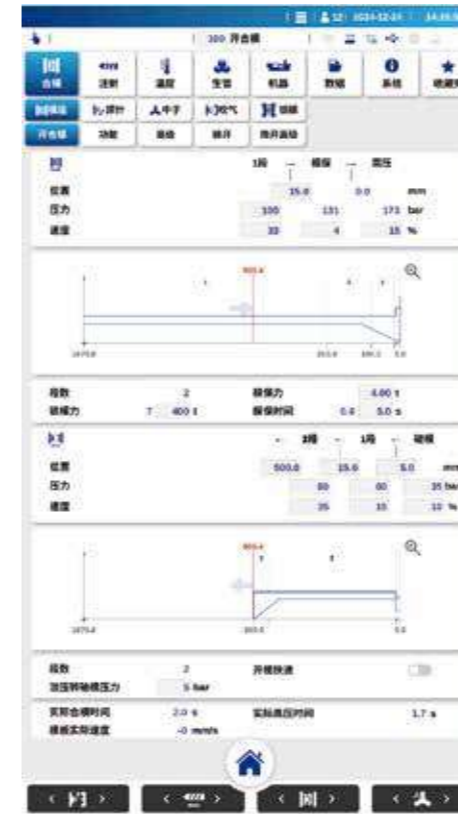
12 2024-12-21 14:35

100 开合模

合模 注射 温度 生管 机器 数据 系统 收藏夹

合模 顶针 中子 吹气 锁模
开合模 功能 曲线 调模 循环重复

1段 — 模保 — 高压

| | | | | |
|---|---|---|---|---|
| 位置 | 15.0 | | 0.0 | mm |
| 压力 | 100 | 131 | 173 | bar |
| 速度 | 33 | 4 | 15 | % |

503.4

1075.0 | 263.0 | 100.2 | 0.0

| | | | |
|---|---|---|---|
| 段数 | 2 | 模保力 | 4.00 t |
| 锁模力 | 400 t | 模保时间 | 0.0 5.0 s |

2段 — 1段 — 慢速

| | | | | |
|---|---|---|---|---|
| 位置 | 500.0 | 15.0 | 5.0 | mm |
| 压力 | | 80 | 80 | 35 bar |
| 速度 | | 35 | 15 | 10 % |

503.4

1075.0 | 500.0 | 0.0

| | | | |
|---|---|---|---|
| 段数 | 2 | 开模快速 | |
| 泄压转储模压力 | 5 bar | | |
| 实际合模时间 | 2.0 s | 实际高压时间 | 1.7 s |
| 模板实际速度 | -0 mm/s | | |